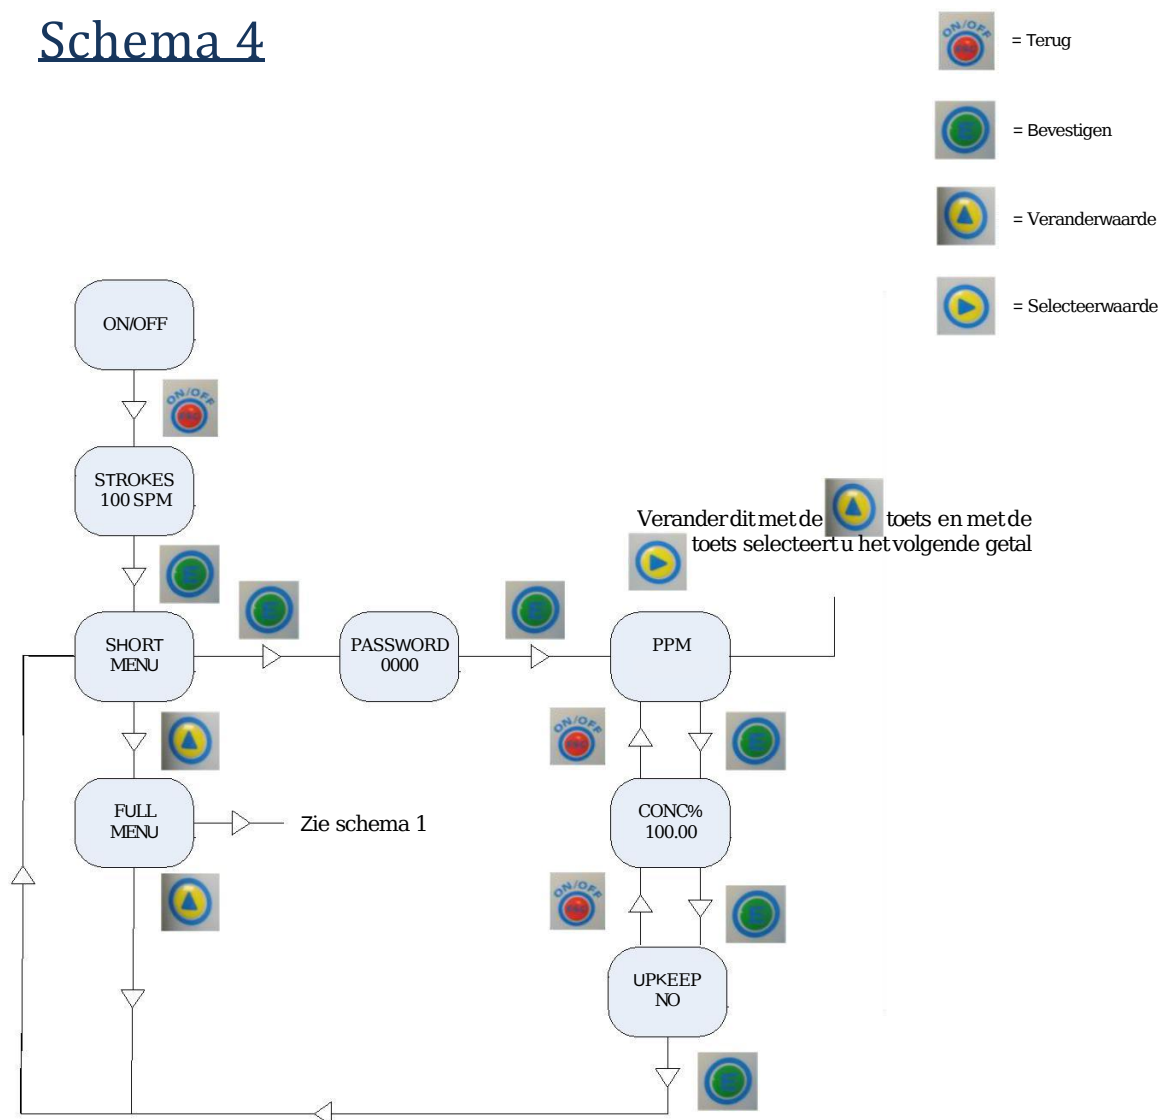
Schema 4

ON/OFF = Terug

E = Bevestigen

= Veranderwaarde

= Selecteerwaarde

ON/OFF

ON/OFF

STROKES 100 SPM

E

SHORT MENU

E

PASSWORD 0000

E

Veranderditmetde toets en metde toets selecteertu hetvolgende getal

PPM

ON/OFF

E

CONC% 100.00

ON/OFF

E

UPKEEP NO

E

FULL MENU

Zie schema 1